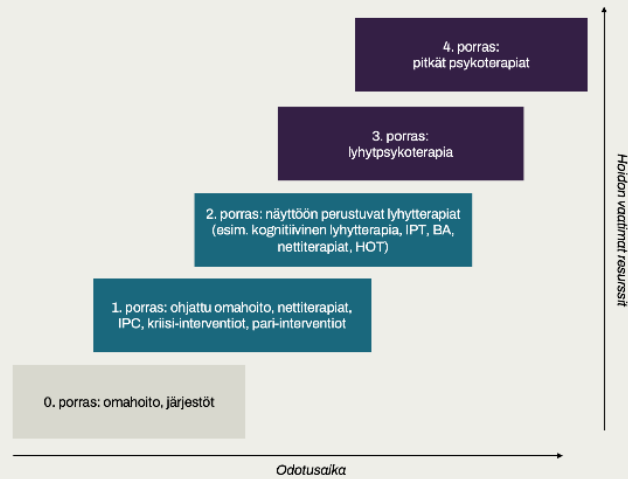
4. porras:
pitkät psykoterapiat

3. porras:
lyhytpsykoterapia

2. porras: näyttöön perustuvat lyhytterapiat (esim. kognitiivinen lyhytterapia, IPT, BA, nettiterapiat, HOT)

1. porras: ohjattu omahoito, nettiterapiat, IPC, kriisi-interventiot, pari-interventiot

0. porras: omahoito, järjestöt

Hoidon vaatimat resurssit

Odotusaika